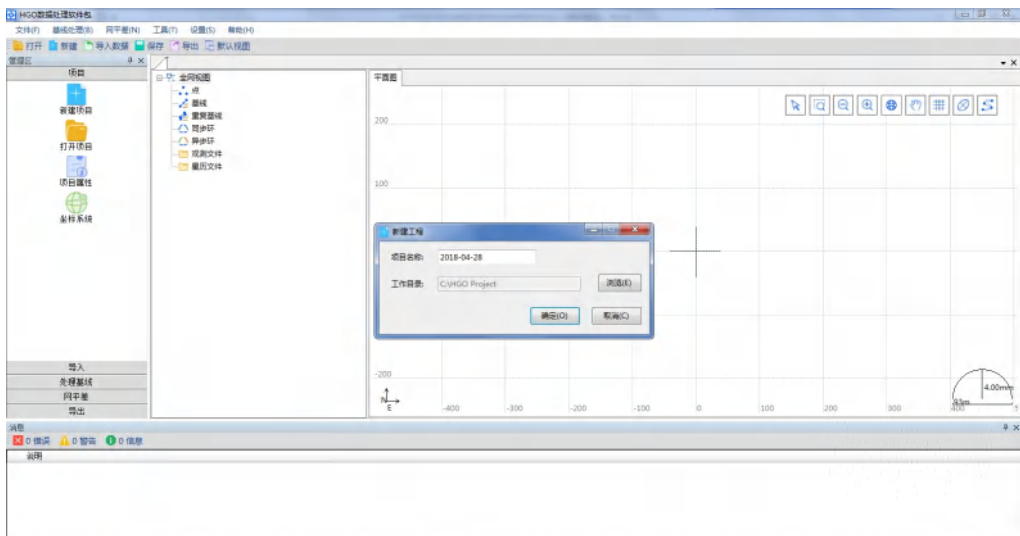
HGO数据处理软件包

文件(F) 基线处理(B) 网平差(N) 工具(T) 设置(S) 帮助(H)

打开 新建 导入数据 保存 导出 默认视图

管理区 ᵠ ×

项目

新建项目

打开项目

项目属性

坐标系统

全网视图
点
基线
重复基线
同步环
异步环
观测文件
星历文件

平面图

200

100

-200

新建工程

项目名称: 2018-04-28

工作目录: C:\HGO Project

浏览(E)

确定(O) 取消(C)

N
E

-400 -300 -200 -100 0 100 200 300 400

4.00mm

83m

导入
处理基线
网平差
导出

消息

0 错误 0 警告 0 信息

说明